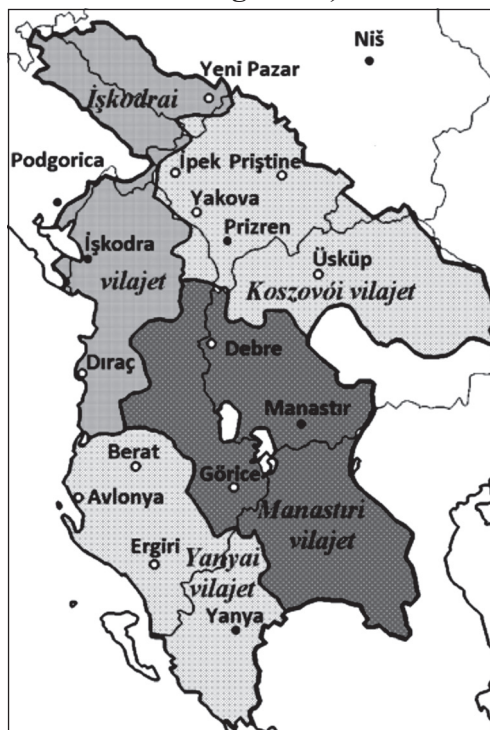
Niš

Yeni Pazar

İşkodrai

Podgorica

İpek

Priştine

Yakova

Prizren

İşkodra vilajet

Üsküp

Koszovói vilajet

Debre

Dıraç

Manastır

Berat

Görice

Avlonya

Manastıri vilajet

Ergiri

Yanyai vilajet

Yanya